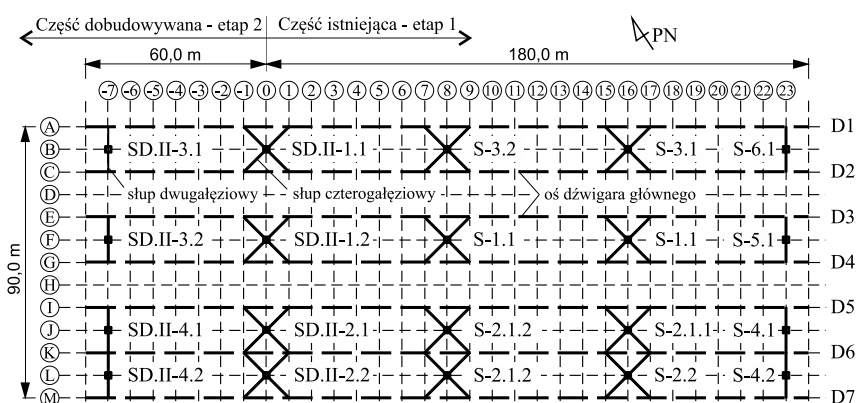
Część dobudowywana - etap 2 | Część istniejąca - etap 1

PN

60,0 m

180,0 m

-7 -6 -5 -4 -3 -2 -1 0 1 2 3 4 5 6 7 8 9 10 11 12 13 14 15 16 17 18 19 20 21 22 23

A B C D E F G H I J K L M

90,0 m

SD.II-3.1 SD.II-1.1 S-3.2 S-3.1 S-6.1

D1

D2

słup dwugałęziowy

słup czterogałęziowy

oś dźwigara głównego

D3

SD.II-3.2 SD.II-1.2 S-1.1 S-1.1 S-5.1

D4

D5

SD.II-4.1 SD.II-2.1 S-2.1.2 S-2.1.1 S-4.1

D6

SD.II-4.2 SD.II-2.2 S-2.1.2 S-2.2 S-4.2

D7